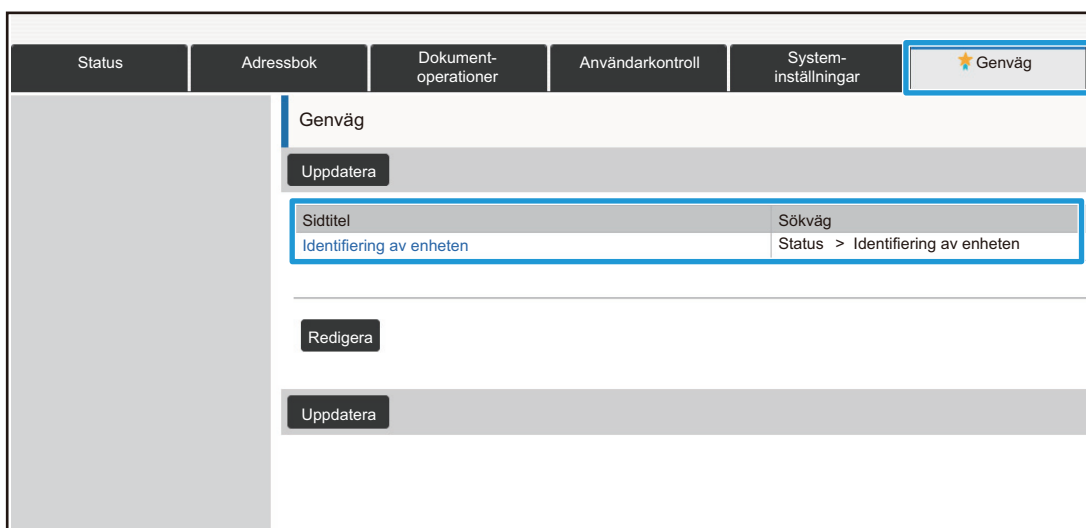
Status | Adressbok | Dokumentoperationer | Användarkontroll | Systeminställningar | Genväg

Genväg

Uppdatera

| Sidtitel | Sökväg |
|---|---|
| Identifiering av enheten | Status > Identifiering av enheten |

Redigera

Uppdatera